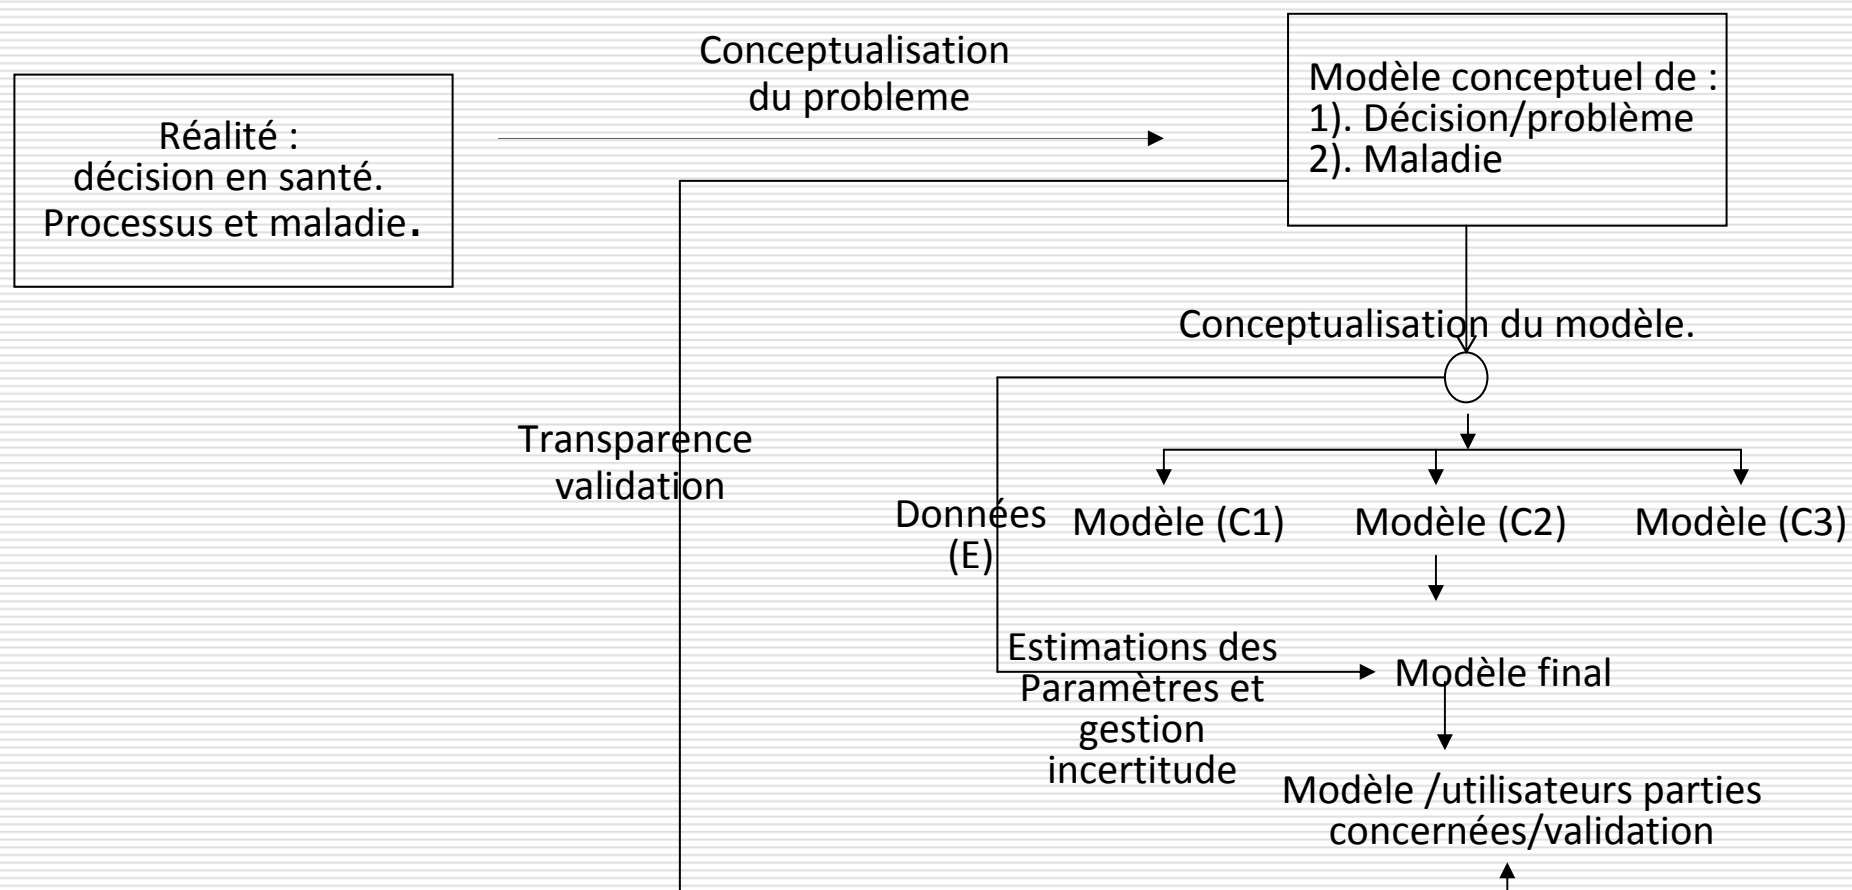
Réalité :
décision en santé.
Processus et maladie.

Conceptualisation
du probleme

Modèle conceptuel de :
1). Décision/problème
2). Maladie

Conceptualisation du modèle.

Transparence
validation

Données
(E)

Modèle (C1)

Modèle (C2)

Modèle (C3)

Estimations des
Paramètres et
gestion
incertitude

Modèle final

Modèle /utilisateurs parties
concernées/validation